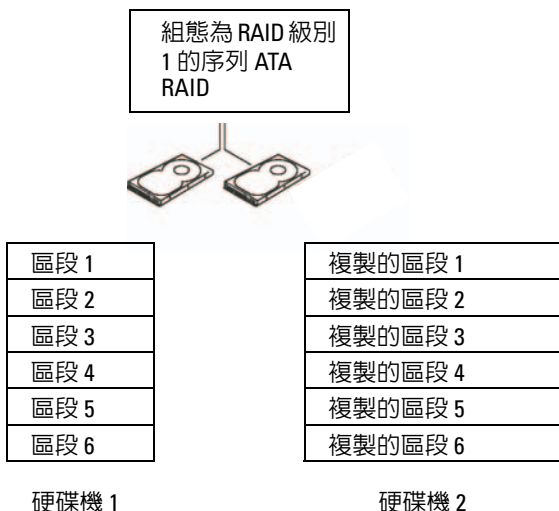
組態為 RAID 級別 1 的序列 ATA RAID

| 區段 1 |
|---|
| 區段 2 |
| 區段 3 |
| 區段 4 |
| 區段 5 |
| 區段 6 |

硬碟機 1

| 複製的區段 1 |
|---|
| 複製的區段 2 |
| 複製的區段 3 |
| 複製的區段 4 |
| 複製的區段 5 |
| 複製的區段 6 |

硬碟機 2